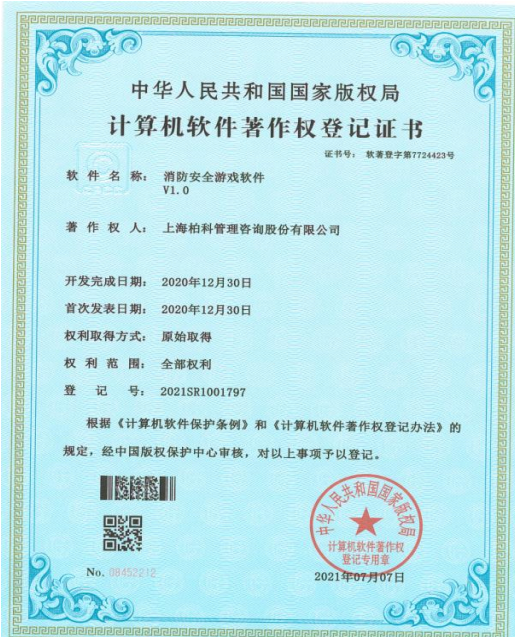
中华人民共和国国家版权局
计算机软件著作权登记证书

证书号： 软著登字第7724423号

软 件 名 称： 消防安全游戏软件
V1.0

著 作 权 人： 上海柏科管理咨询股份有限公司

开发完成日期： 2020年12月30日

首次发表日期： 2020年12月30日

权利取得方式： 原始取得

权 利 范 围： 全部权利

登 记 号： 2021SR1001797

根据《计算机软件保护条例》和《计算机软件著作权登记办法》的规定，经中国版权保护中心审核，对以上事项予以登记。

中华人民共和国国家版权局
计算机软件著作权登记专用章

No. 08452212

2021年07月07日